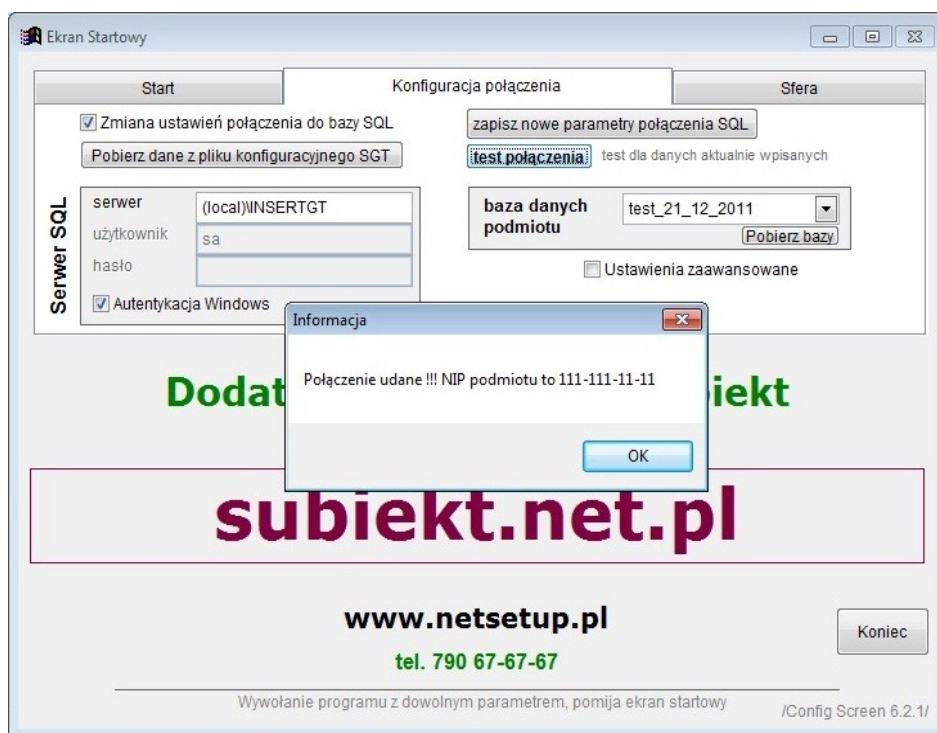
Ekran Startowy

Start
Konfiguracja połączenia
Sfera

Zmiana ustawień połączenia do bazy SQL
zapisz nowe parametry połączenia SQL
Pobierz dane z pliku konfiguracyjnego SGT
test połączenia
test dla danych aktualnie wpisanych

Serwer SQL
serwer (local)\INSERTGT
użytkownik sa
hasło
Autentykacja Windows

baza danych podmiotu
test_21_12_2011
Pobierz bazy
Ustawienia zaawansowane

Informacja
Połączenie udane !!! NIP podmiotu to 111-111-11-11
OK

Dodat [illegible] iekt

subiekt.net.pl

www.netsetup.pl
tel. 790 67-67-67

Koniec

Wywołanie programu z dowolnym parametrem, pomija ekran startowy
/Config Screen 6.2.1/